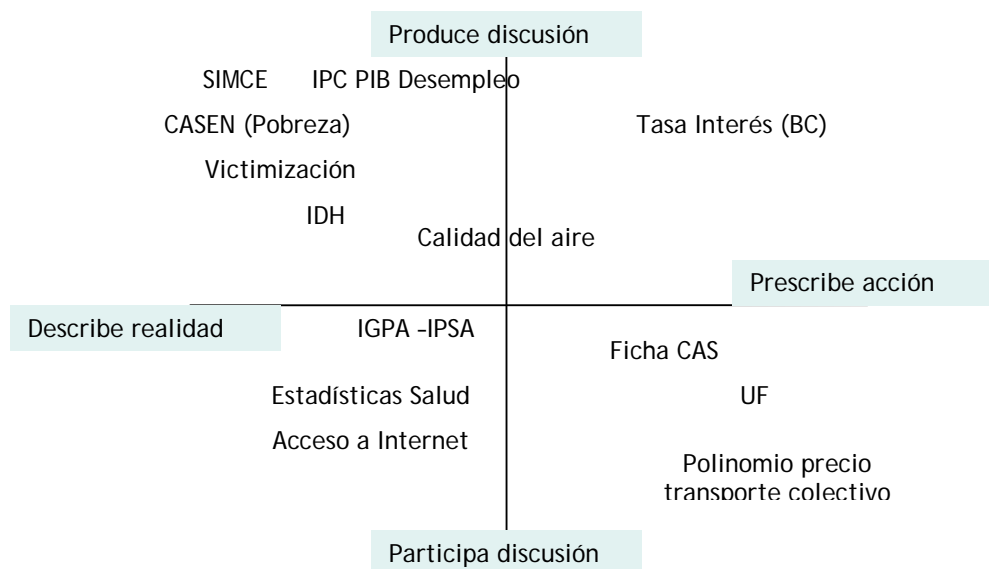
Produce discusión

SIMCE IPC PIB Desempleo

CASEN (Pobreza)

Tasa Interés (BC)

Victimización

IDH

Calidad del aire

Prescribe acción

Describe realidad

IGPA –IPSA

Ficha CAS

Estadísticas Salud

UF

Acceso a Internet

Polinomio precio transporte colectivo

Participa discusión